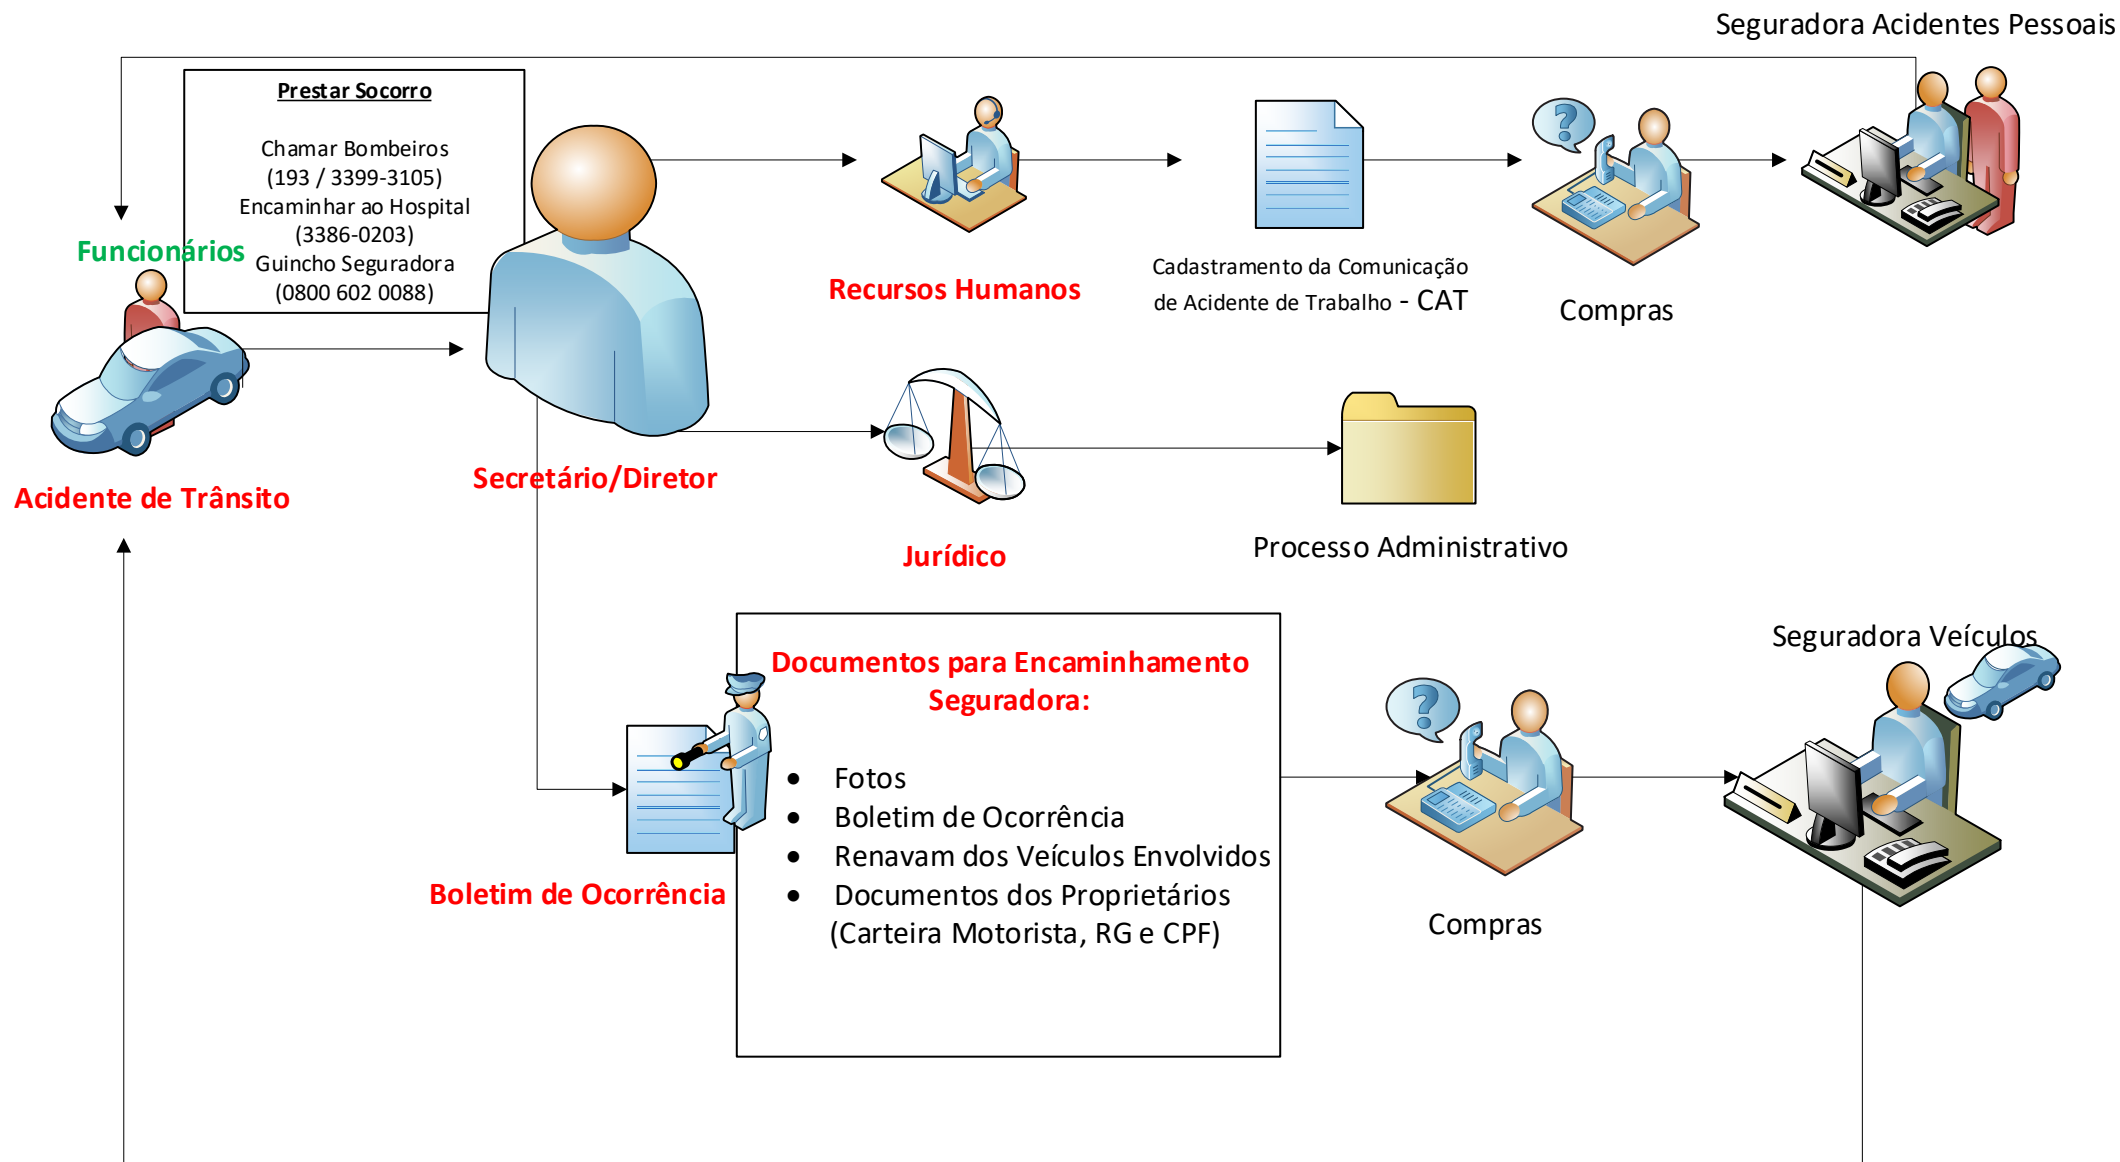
Seguradora Acidentes Pessoais

Prestar Socorro

Chamar Bombeiros
(193 / 3399-3105)
Encaminhar ao Hospital
(3386-0203)
Guincho Seguradora
(0800 602 0088)

Funcionários

Acidente de Trânsito

Secretário/Diretor

Recursos Humanos

Cadastramento da Comunicação de Acidente de Trabalho - CAT

Compras

Jurídico

Processo Administrativo

Documentos para Encaminhamento Seguradora:

- Fotos
- Boletim de Ocorrência
- Renavam dos Veículos Envolvidos
- Documentos dos Proprietários (Carteira Motorista, RG e CPF)

Boletim de Ocorrência

Compras

Seguradora Veículos